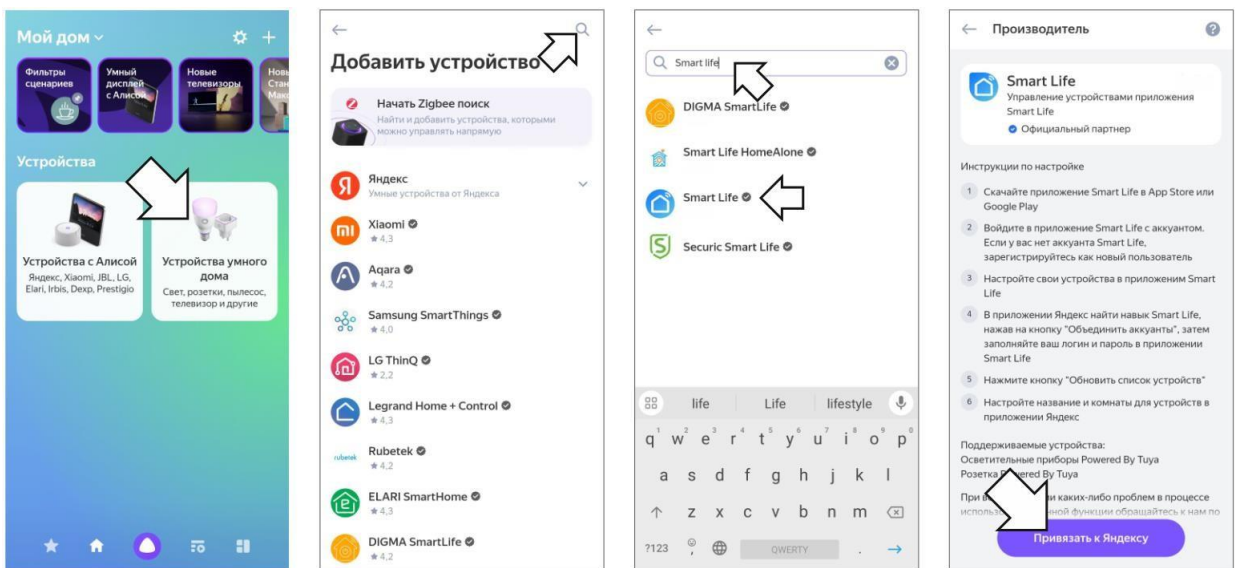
Мой дом

Фильтры сценариев

Умный дисплей с Алисой

Новые телевизоры

Нов Стан Макс

Устройства

Устройства с Алисой
Яндекс, Xiaomi, JBL, LG, Elari, Irbis, Dexp, Prestigio

Устройства умного дома
Свет, розетки, пылесос, телевизор и другие

Добавить устройство

Начать Zigbee поиск
Найти и добавить устройства, которыми можно управлять напрямую

Яндекс
Умные устройства от Яндекса

Xiaomi
★4,3

Aqara
★4,2

Samsung SmartThings
★4,0

LG ThinQ
★2,2

Legrand Home + Control
★4,3

Rubetek
★4,2

ELARI SmartHome
★4,3

DIGMA SmartLife
★4,2

Smart life

DIGMA SmartLife

Smart Life HomeAlone

Smart Life

Securic Smart Life

life | Life | lifestyle

q w e r t y u i o p
a s d f g h j k l
z x c v b n m
?123 QWERTY .

Производитель

Smart Life
Управление устройствами приложения Smart Life
Официальный партнер

Инструкции по настройке

1 Скачайте приложение Smart Life в App Store или Google Play

2 Войдите в приложение Smart Life с аккаунтом. Если у вас нет аккаунта Smart Life, зарегистрируйтесь как новый пользователь

3 Настройте свои устройства в приложении Smart Life

4 В приложении Яндекс найти навык Smart Life, нажав на кнопку "Объединить аккаунты", затем заполняйте ваш логин и пароль в приложении Smart Life

5 Нажмите кнопку "Обновить список устройств"

6 Настройте название и комнаты для устройств в приложении Яндекс

Поддерживаемые устройства:
Осветительные приборы Powered By Tuya
Розетка Powered By Tuya

При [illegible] каких-либо проблем в процессе использ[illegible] функции обращайтесь к нам по

Привязать к Яндексу